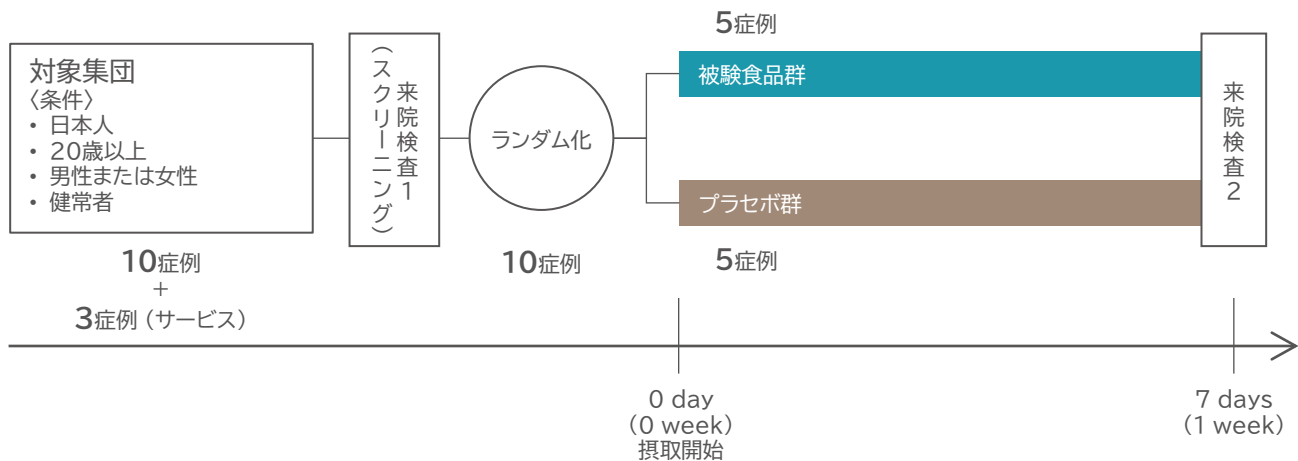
対象集団
〈条件〉
・日本人
・20歳以上
・男性または女性
・健常者

10症例
+
3症例（サービス）

来院検査1
（スクリーニング）

ランダム化

10症例

5症例

被験食品群

プラセボ群

5症例

来院検査2

0 day
（0 week）
摂取開始

7 days
（1 week）